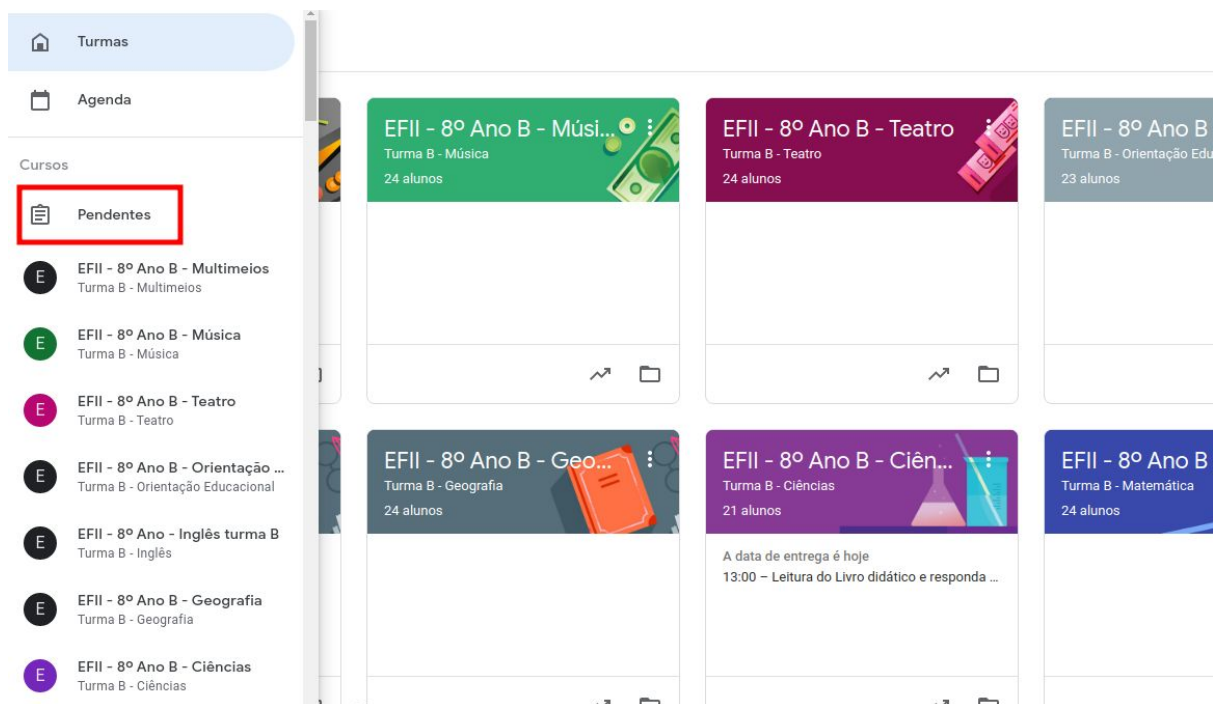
Turmas

Agenda

Cursos

Pendentes

E
EFII - 8º Ano B - Multimeios
Turma B - Multimeios

E
EFII - 8º Ano B - Música
Turma B - Música

E
EFII - 8º Ano B - Teatro
Turma B - Teatro

E
EFII - 8º Ano B - Orientação ...
Turma B - Orientação Educacional

E
EFII - 8º Ano - Inglês turma B
Turma B - Inglês

E
EFII - 8º Ano B - Geografia
Turma B - Geografia

E
EFII - 8º Ano B - Ciências
Turma B - Ciências

EFII - 8º Ano B - Músi...
Turma B - Música
24 alunos

EFII - 8º Ano B - Teatro
Turma B - Teatro
24 alunos

EFII - 8º Ano B
Turma B - Orientação Edu
23 alunos

EFII - 8º Ano B - Geo...
Turma B - Geografia
24 alunos

EFII - 8º Ano B - Ciên...
Turma B - Ciências
21 alunos
A data de entrega é hoje
13:00 – Leitura do Livro didático e responda ...

EFII - 8º Ano B
Turma B - Matemática
24 alunos